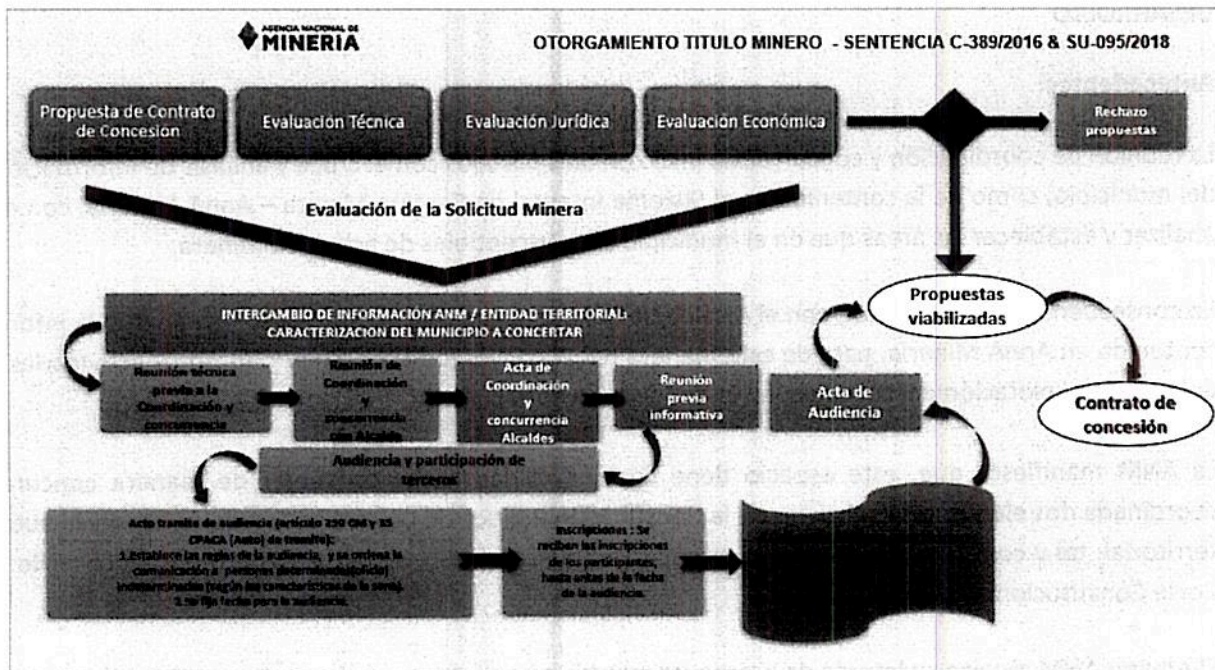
AGENCIA NACIONAL DE MINERIA

OTORGAMIENTO TITULO MINERO - SENTENCIA C-389/2016 & SU-095/2018

Propuesta de Contrato de Concesión

Evaluación Técnica

Evaluación Jurídica

Evaluación Económica

Rechazo propuestas

Evaluación de la Solicitud Minera

Propuestas viabilizadas

Contrato de concesión

INTERCAMBIO DE INFORMACIÓN ANM / ENTIDAD TERRITORIAL: CARACTERIZACION DEL MUNICIPIO A CONCERTAR

Reunión técnica previa a la Coordinación y concurrencia

Reunión de Coordinación y concurrencia con Alcalde

Acta de Coordinación y concurrencia Alcaldes

Reunión previa informativa

Acta de Audiencia

Audiencia y participación de terceros

Acto tramite de audiencia (articulo 250 CM y 35 CPACA (Auto) de tramite):
1.Establece las reglas de la audiencia, y se ordena la comunicación a personas determinadas(oficio) indeterminadas (según las características de la zona).
2.se fija fecha para la audiencia.

Inscripciones : Se reciben las inscripciones de los participantes, hasta antes de la fecha de la audiencia.